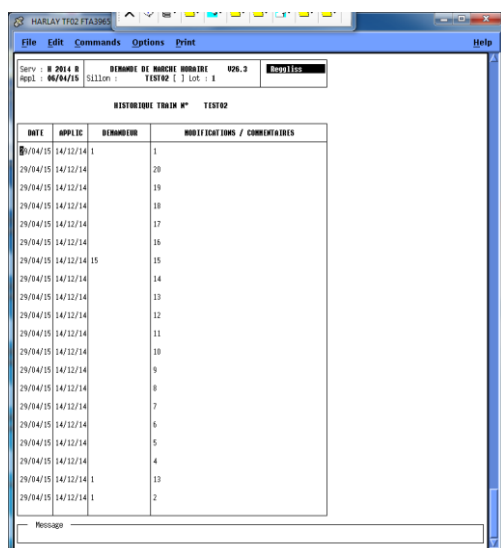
HARLAY TF02 FTA3965

File Edit Commands Options Print Help

Serv : H 2014 R DEMANDE DE MARCHE HORAIRE V26.3 Reggliss
Appl : 06/04/15 Sillon : TEST02 [ ] Lot : 1

HISTORIQUE TRAIN N° TEST02

| DATE | APPLIC | DEMANDEUR | MODIFICATIONS / COMMENTAIRES |
|---|---|---|---|
| 29/04/15 | 14/12/14 | 1 | 1 |
| 29/04/15 | 14/12/14 | | 20 |
| 29/04/15 | 14/12/14 | | 19 |
| 29/04/15 | 14/12/14 | | 18 |
| 29/04/15 | 14/12/14 | | 17 |
| 29/04/15 | 14/12/14 | | 16 |
| 29/04/15 | 14/12/14 | 15 | 15 |
| 29/04/15 | 14/12/14 | | 14 |
| 29/04/15 | 14/12/14 | | 13 |
| 29/04/15 | 14/12/14 | | 12 |
| 29/04/15 | 14/12/14 | | 11 |
| 29/04/15 | 14/12/14 | | 10 |
| 29/04/15 | 14/12/14 | | 9 |
| 29/04/15 | 14/12/14 | | 8 |
| 29/04/15 | 14/12/14 | | 7 |
| 29/04/15 | 14/12/14 | | 6 |
| 29/04/15 | 14/12/14 | | 5 |
| 29/04/15 | 14/12/14 | | 4 |
| 29/04/15 | 14/12/14 | 1 | 13 |
| 29/04/15 | 14/12/14 | 1 | 2 |

Message